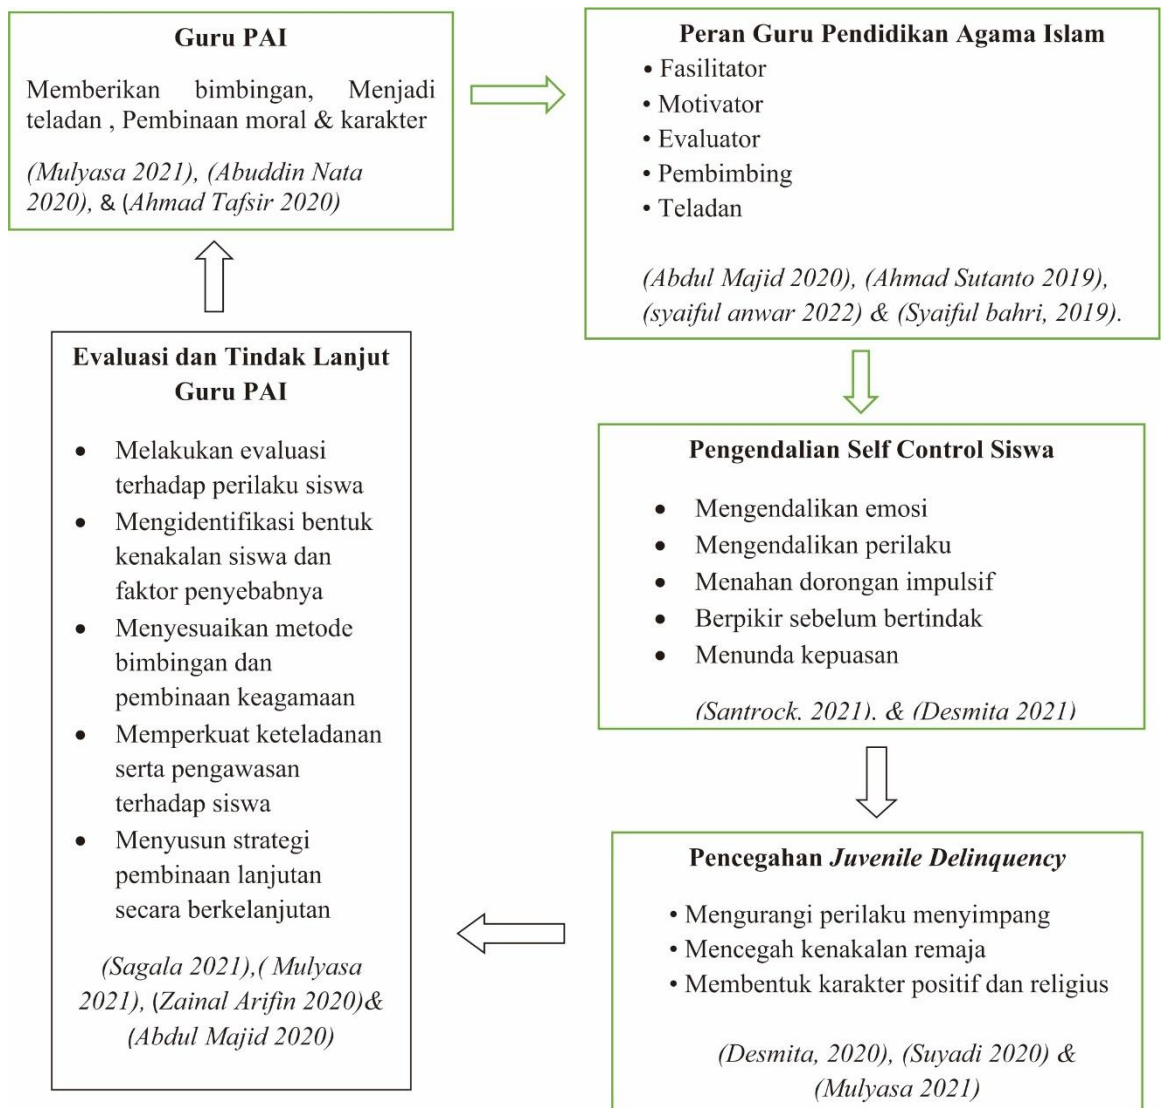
**Guru PAI**

Memberikan bimbingan, Menjadi teladan , Pembinaan moral & karakter

*(Mulyasa 2021), (Abuddin Nata 2020),* & (*Ahmad Tafsir 2020)*

**Peran Guru Pendidikan Agama Islam**

• Fasilitator
• Motivator
• Evaluator
• Pembimbing
• Teladan

*(Abdul Majid 2020), (Ahmad Sutanto 2019), (syaiful anwar 2022) & (Syaiful bahri, 2019).*

**Pengendalian Self Control Siswa**

• Mengendalikan emosi
• Mengendalikan perilaku
• Menahan dorongan impulsif
• Berpikir sebelum bertindak
• Menunda kepuasan

*(Santrock. 2021). & (Desmita 2021)*

**Pencegahan *Juvenile Delinquency***

• Mengurangi perilaku menyimpang
• Mencegah kenakalan remaja
• Membentuk karakter positif dan religius

*(Desmita, 2020), (Suyadi 2020) & (Mulyasa 2021)*

**Evaluasi dan Tindak Lanjut Guru PAI**

• Melakukan evaluasi terhadap perilaku siswa
• Mengidentifikasi bentuk kenakalan siswa dan faktor penyebabnya
• Menyesuaikan metode bimbingan dan pembinaan keagamaan
• Memperkuat keteladanan serta pengawasan terhadap siswa
• Menyusun strategi pembinaan lanjutan secara berkelanjutan

*(Sagala 2021),( Mulyasa 2021), (Zainal Arifin 2020)& (Abdul Majid 2020)*